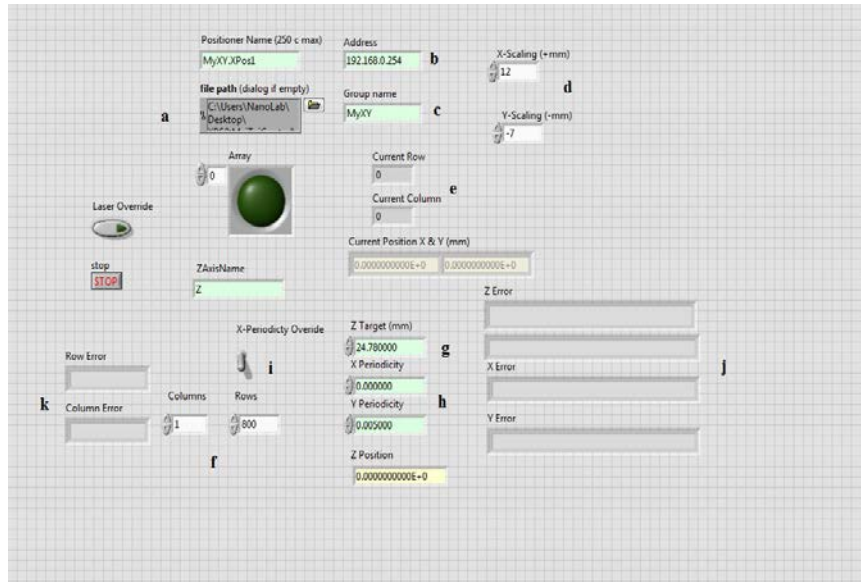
Positioner Name (250 c max)
MyXY.XPos1

Address
192.168.0.254
b

X-Scaling (+mm)
12
d

file path (dialog if empty)
C:\Users\NanoLab\Desktop\
a

Group name
MyXY
c

Y-Scaling (-mm)
-7

Array
0

Current Row
0
e
Current Column
0

Laser Override

Current Position X & Y (mm)
0.0000000000E+0
0.0000000000E+0

stop
STOP

ZAxisName
Z

Z Error

X-Periodicty Overide

Z Target (mm)
24.780000
g

Row Error

i

X Periodicity
0.000000

X Error
j

k
Column Error

Columns
1

Rows
800

Y Periodicity
0.005000
h

Y Error

f

Z Position
0.0000000000E+0